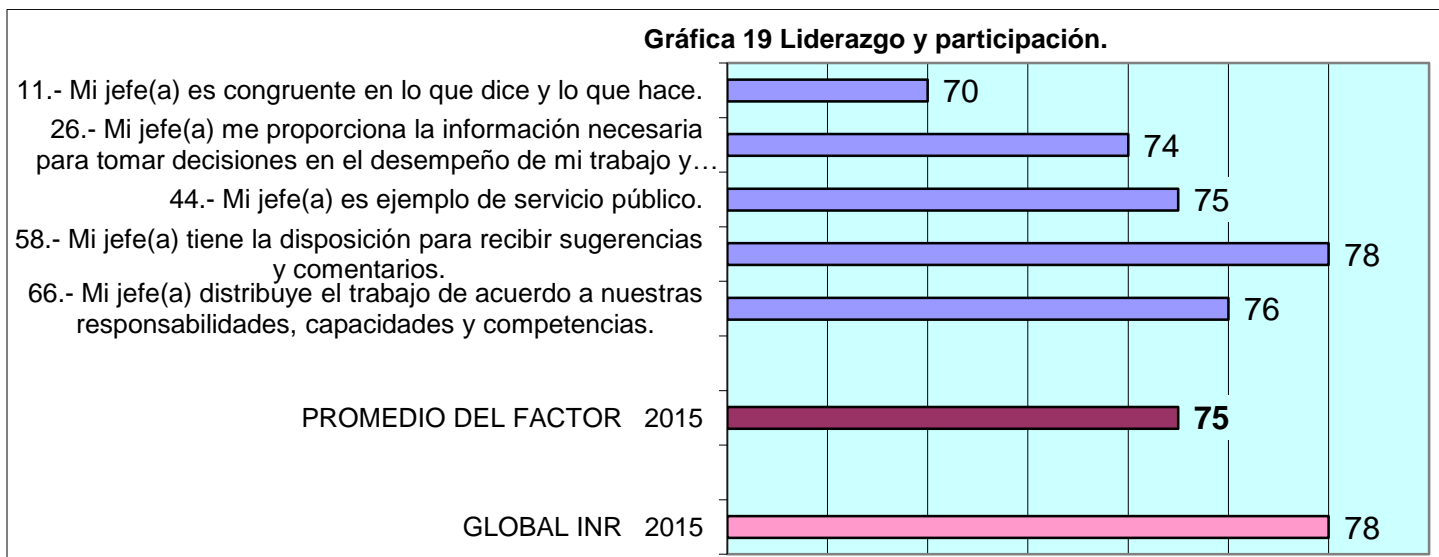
Gráfica 19 Liderazgo y participación.

11.- Mi jefe(a) es congruente en lo que dice y lo que hace. 70

26.- Mi jefe(a) me proporciona la información necesaria para tomar decisiones en el desempeño de mi trabajo y… 74

44.- Mi jefe(a) es ejemplo de servicio público. 75

58.- Mi jefe(a) tiene la disposición para recibir sugerencias y comentarios. 78

66.- Mi jefe(a) distribuye el trabajo de acuerdo a nuestras responsabilidades, capacidades y competencias. 76

PROMEDIO DEL FACTOR 2015 **75**

GLOBAL INR 2015 78